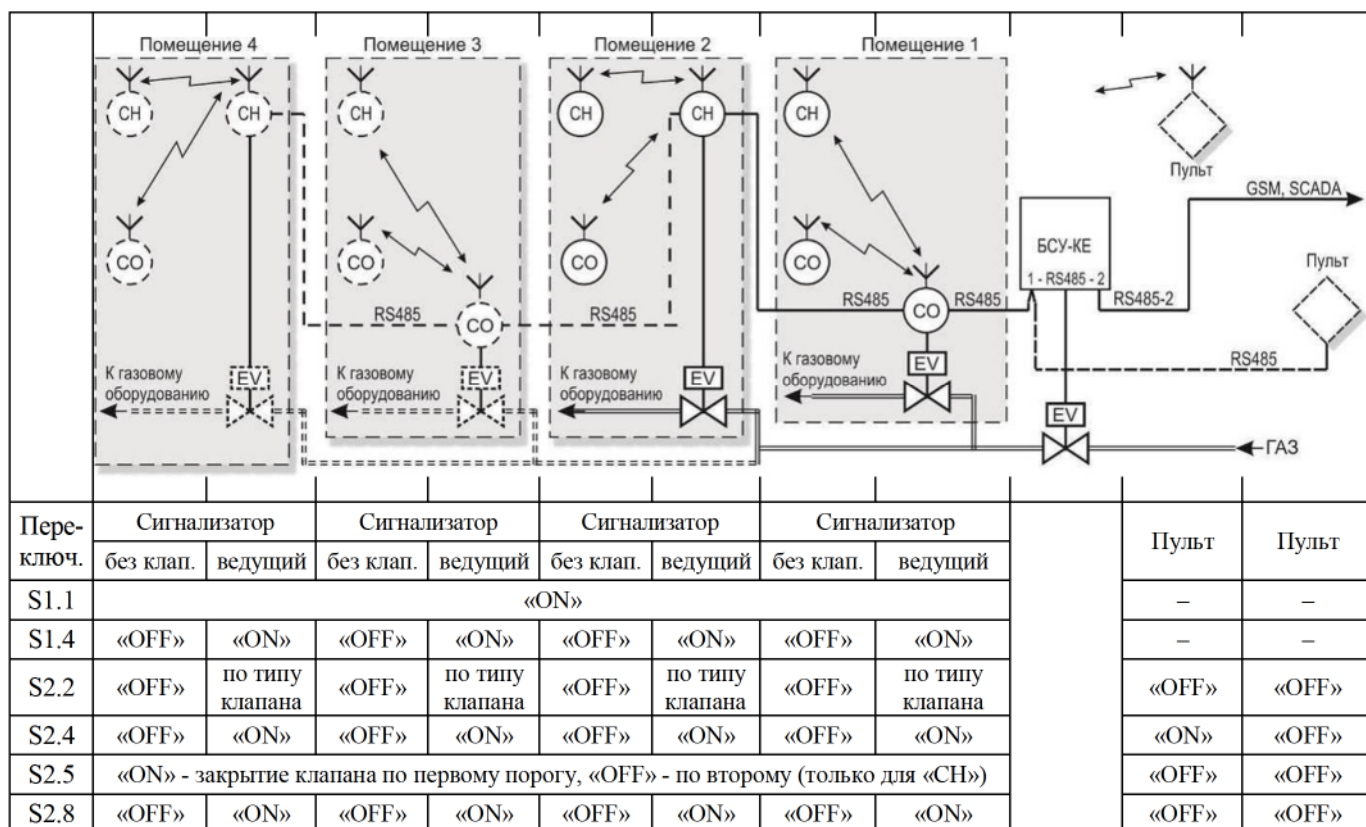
Помещение 4

Помещение 3

Помещение 2

Помещение 1

CH CH CH CH CH CH CH

CO CO CO CO CO

RS485 RS485 RS485 RS485

К газовому оборудованию

EV EV EV EV EV

К газовому оборудованию

К газовому оборудованию

К газовому оборудованию

Пульт

GSM, SCADA

БСУ-КЕ
1 - RS485 - 2

RS485-2

Пульт

RS485

ГАЗ

| Переключ. | Сигнализатор без клап. | Сигнализатор ведущий | Сигнализатор без клап. | Сигнализатор ведущий | Сигнализатор без клап. | Сигнализатор ведущий | Сигнализатор без клап. | Сигнализатор ведущий | | Пульт | Пульт |
|---|---|---|---|---|---|---|---|---|---|---|---|
| S1.1 | «ON» | | | | | | | | | – | – |
| S1.4 | «OFF» | «ON» | «OFF» | «ON» | «OFF» | «ON» | «OFF» | «ON» | | – | – |
| S2.2 | «OFF» | по типу клапана | «OFF» | по типу клапана | «OFF» | по типу клапана | «OFF» | по типу клапана | | «OFF» | «OFF» |
| S2.4 | «OFF» | «ON» | «OFF» | «ON» | «OFF» | «ON» | «OFF» | «ON» | | «ON» | «OFF» |
| S2.5 | «ON» - закрытие клапана по первому порогу, «OFF» - по второму (только для «CH») | | | | | | | | | «OFF» | «OFF» |
| S2.8 | «OFF» | «ON» | «OFF» | «ON» | «OFF» | «ON» | «OFF» | «ON» | | «OFF» | «OFF» |